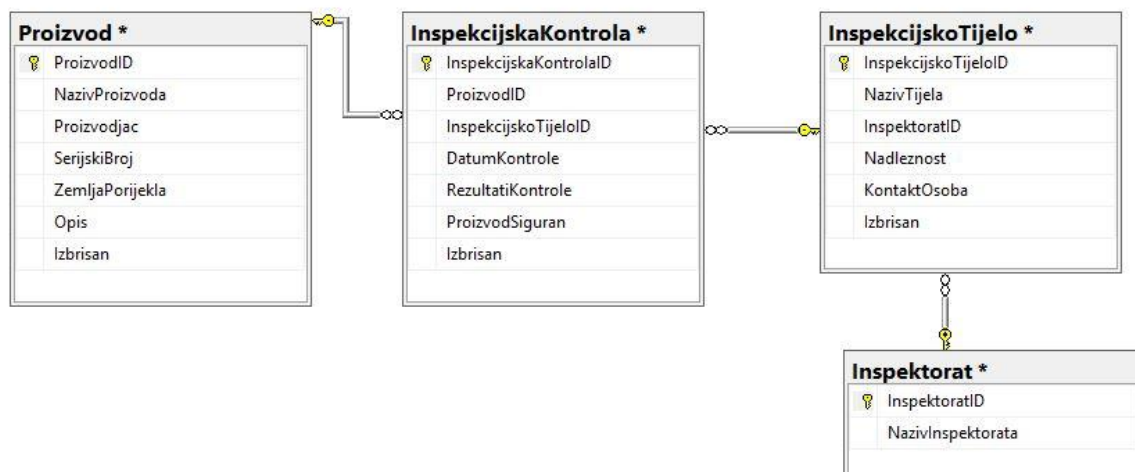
Proizvod *

ProizvodID
NazivProizvoda
Proizvodjac
SerijskiBroj
ZemljaPorijekla
Opis
Izbrisan

InspekcijskaKontrola *

InspekcijskaKontrolaID
ProizvodID
InspekcijskoTijeloID
DatumKontrole
RezultatiKontrole
ProizvodSiguran
Izbrisan

InspekcijskoTijelo *

InspekcijskoTijeloID
NazivTijela
InspektoratID
Nadleznost
KontaktOsoba
Izbrisan

Inspektorat *

InspektoratID
NazivInspektorata